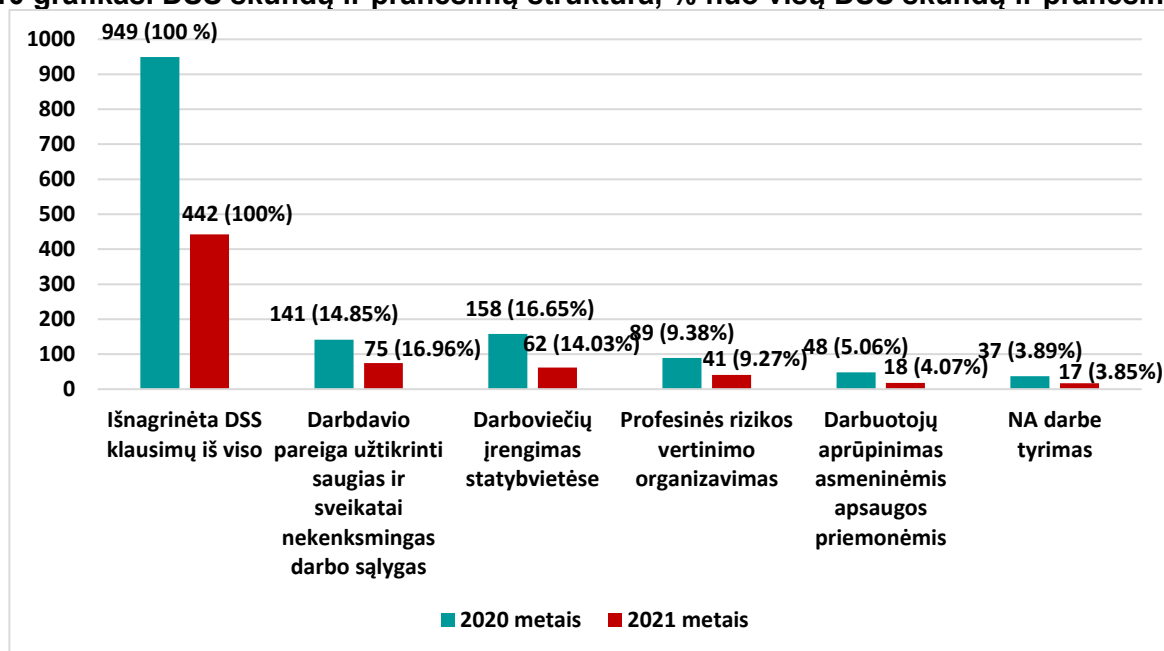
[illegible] grafikas. DSS skundų ir pranešimų struktūra, % nuo visų DSS skundų ir pranešim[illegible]

1000
900
800
700
600
500
400
300
200
100
0

949 (100 %)
442 (100%)
141 (14.85%)
75 (16.96%)
158 (16.65%)
62 (14.03%)
89 (9.38%)
41 (9.27%)
48 (5.06%)
18 (4.07%)
37 (3.89%)
17 (3.85%)

Išnagrinėta DSS klausimų iš viso

Darbdavio pareiga užtikrinti saugias ir sveikatai nekenksmingas darbo sąlygas

Darboviečių įrengimas statybvietėse

Profesinės rizikos vertinimo organizavimas

Darbuotojų aprūpinimas asmeninėmis apsaugos priemonėmis

NA darbe tyrimas

2020 metais 2021 metais